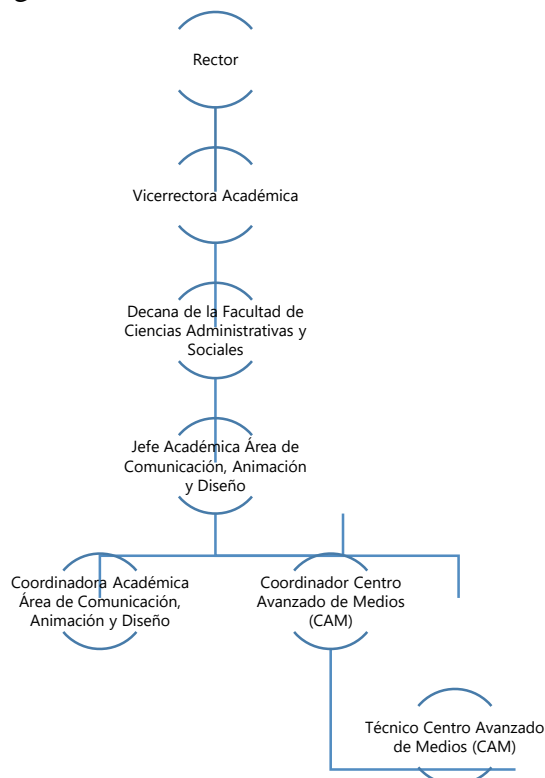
Rector

Vicerrectora Académica

Decana de la Facultad de Ciencias Administrativas y Sociales

Jefe Académica Área de Comunicación, Animación y Diseño

Coordinadora Académica Área de Comunicación, Animación y Diseño

Coordinador Centro Avanzado de Medios (CAM)

Técnico Centro Avanzado de Medios (CAM)